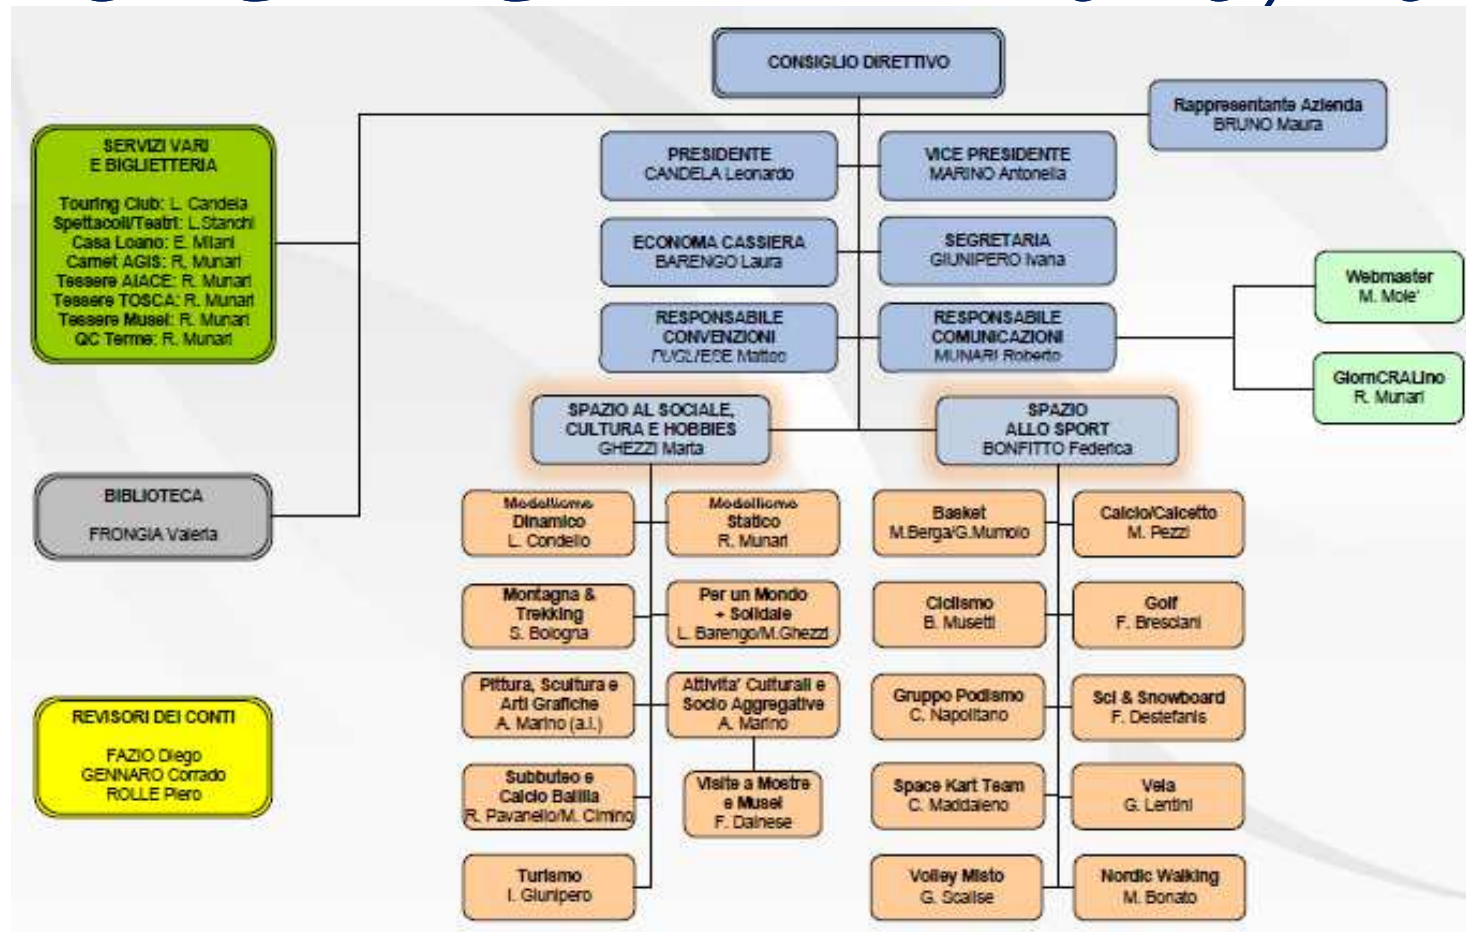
CONSIGLIO DIRETTIVO

Rappresentante Azienda
BRUNO Maura

SERVIZI VARI
E BIGLIETTERIA

Touring Club: L. Candela
Spettacoli/Teatri: L.Stanchi
Casa Loano: E. Milani
Carnet AGIS: R. Munari
Tessere AIACE: R. Munari
Tessere TOSCA: R. Munari
Tessere Musei: R. Munari
QC Terme: R. Munari

PRESIDENTE
CANDELA Leonardo

VICE PRESIDENTE
MARINO Antonella

ECONOMA CASSIERA
BARENGO Laura

SEGRETARIA
GIUNIPERO Ivana

RESPONSABILE
CONVENZIONI
PUGLIESE Matteo

RESPONSABILE
COMUNICAZIONI
MUNARI Roberto

Webmaster
M. Mole'

GiornCRALino
R. Munari

SPAZIO AL SOCIALE,
CULTURA E HOBBIES
GHEZZI Marta

SPAZIO
ALLO SPORT
BONFITTO Federica

BIBLIOTECA

FRONGIA Valeria

Modellismo
Dinamico
L. Condello

Modellismo
Statico
R. Munari

Montagna &
Trekking
S. Bologna

Per un Mondo
+ Solidale
L. Barengo/M.Ghezzi

Pittura, Scultura e
Arti Grafiche
A. Marino (a.i.)

Attivita' Culturali e
Socio Aggregative
A. Marino

Subbuteo e
Calcio Balilla
R. Pavanello/M. Cimino

Visite a Mostre
e Musei
F. Dainese

Turismo
I. Giunipero

Basket
M.Berga/G.Murmolo

Calcio/Calcetto
M. Pezzi

Ciclismo
B. Musetti

Golf
F. Bresciani

Gruppo Podismo
C. Napolitano

Sci & Snowboard
F. Destefanis

Space Kart Team
C. Maddaleno

Vela
G. Lentini

Volley Misto
G. Scalise

Nordic Walking
M. Bonato

REVISORI DEI CONTI

FAZIO Diego
GENNARO Corrado
ROLLE Piero